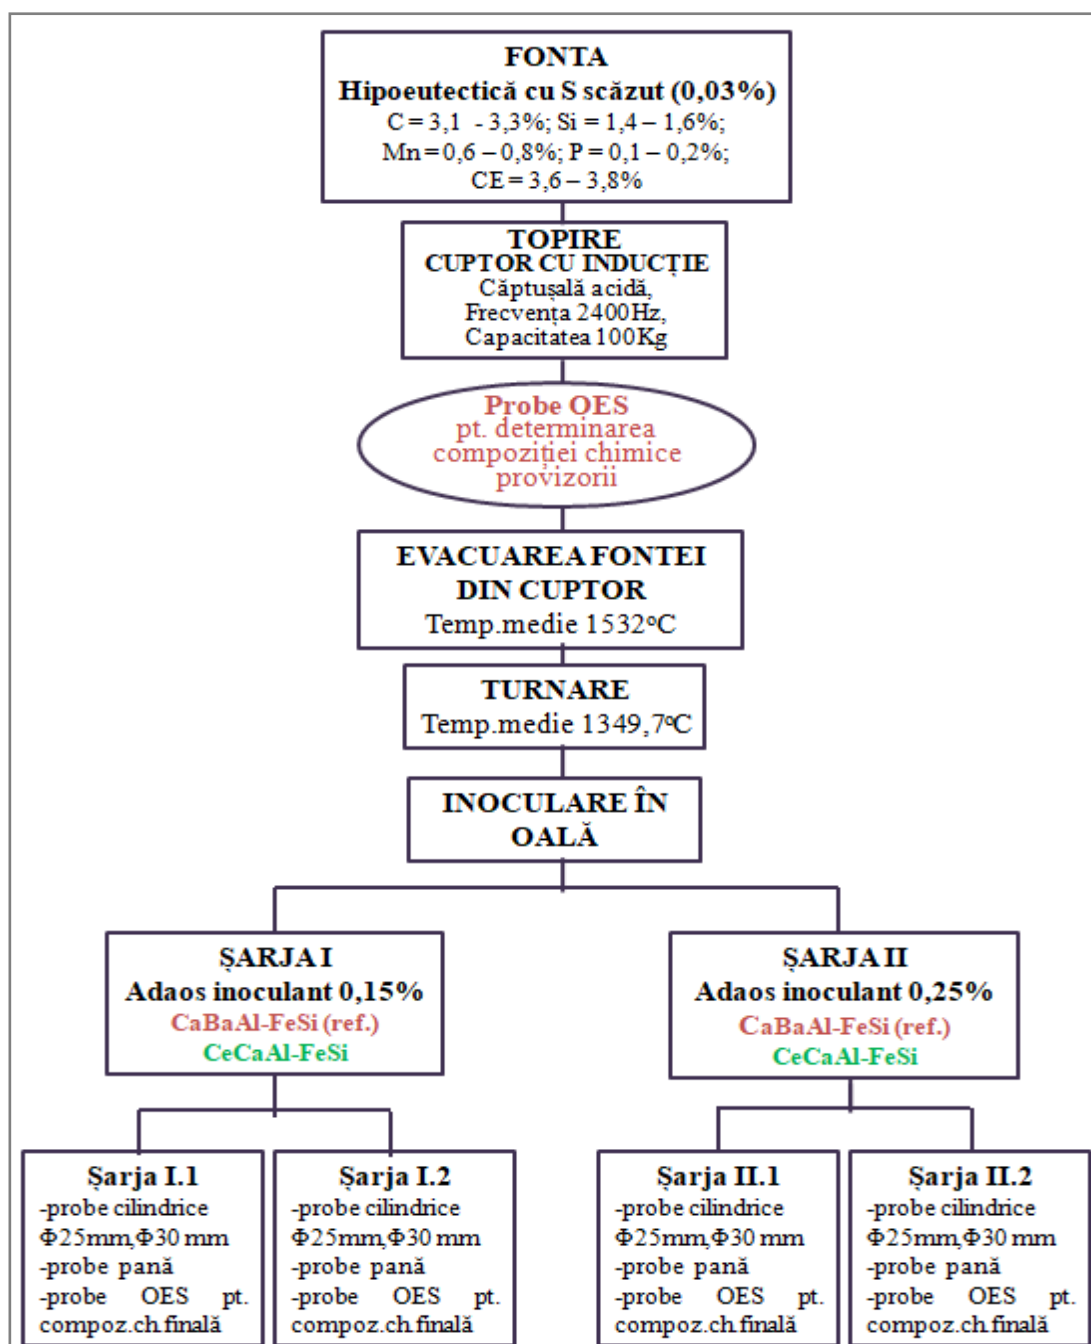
FONTA
Hipoeutectică cu S scăzut (0,03%)
C = 3,1 - 3,3%; Si = 1,4 – 1,6%;
Mn = 0,6 – 0,8%; P = 0,1 – 0,2%;
CE = 3,6 – 3,8%

TOPIRE
CUPTOR CU INDUCȚIE
Căptușală acidă,
Frecvența 2400Hz,
Capacitatea 100Kg

Probe OES
pt. determinarea compoziției chimice provizorii

EVACUAREA FONTEI DIN CUPTOR
Temp.medie 1532°C

TURNARE
Temp.medie 1349,7°C

INOCULARE ÎN OALĂ

ȘARJA I
Adaos inoculant 0,15%
CaBaAl-FeSi (ref.)
CeCaAl-FeSi

ȘARJA II
Adaos inoculant 0,25%
CaBaAl-FeSi (ref.)
CeCaAl-FeSi

Șarja I.1
-probe cilindrice $\Phi$25mm,$\Phi$30 mm
-probe pană
-probe OES pt. compoz.ch.finală

Șarja I.2
-probe cilindrice $\Phi$25mm,$\Phi$30 mm
-probe pană
-probe OES pt. compoz.ch.finală

Șarja II.1
-probe cilindrice $\Phi$25mm,$\Phi$30 mm
-probe pană
-probe OES pt. compoz.ch.finală

Șarja II.2
-probe cilindrice $\Phi$25mm,$\Phi$30 mm
-probe pană
-probe OES pt. compoz.ch.finală